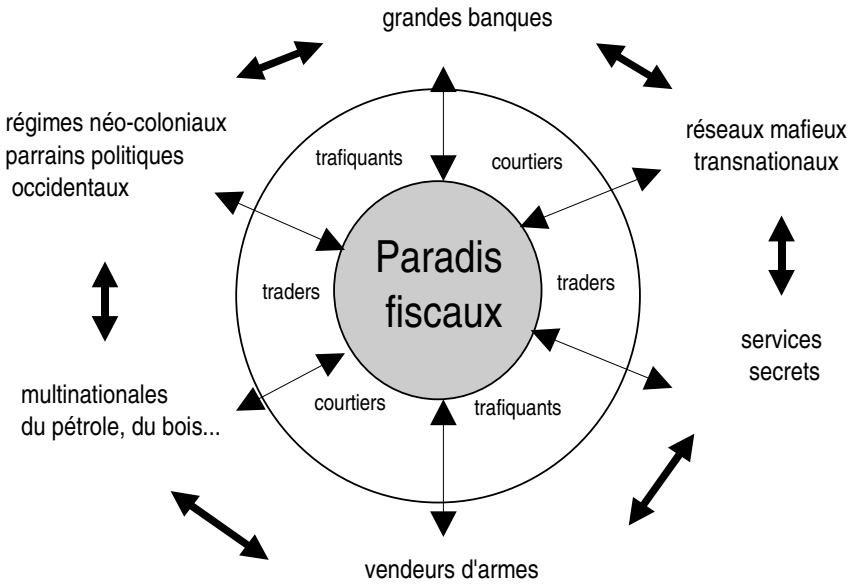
grandes banques

régimes néo-coloniaux
parrains politiques
occidentaux

réseaux mafieux
transnationaux

trafiquants

courtiers

Paradis
fiscaux

traders

traders

services
secrets

multinationales
du pétrole, du bois...

courtiers

trafiquants

vendeurs d'armes